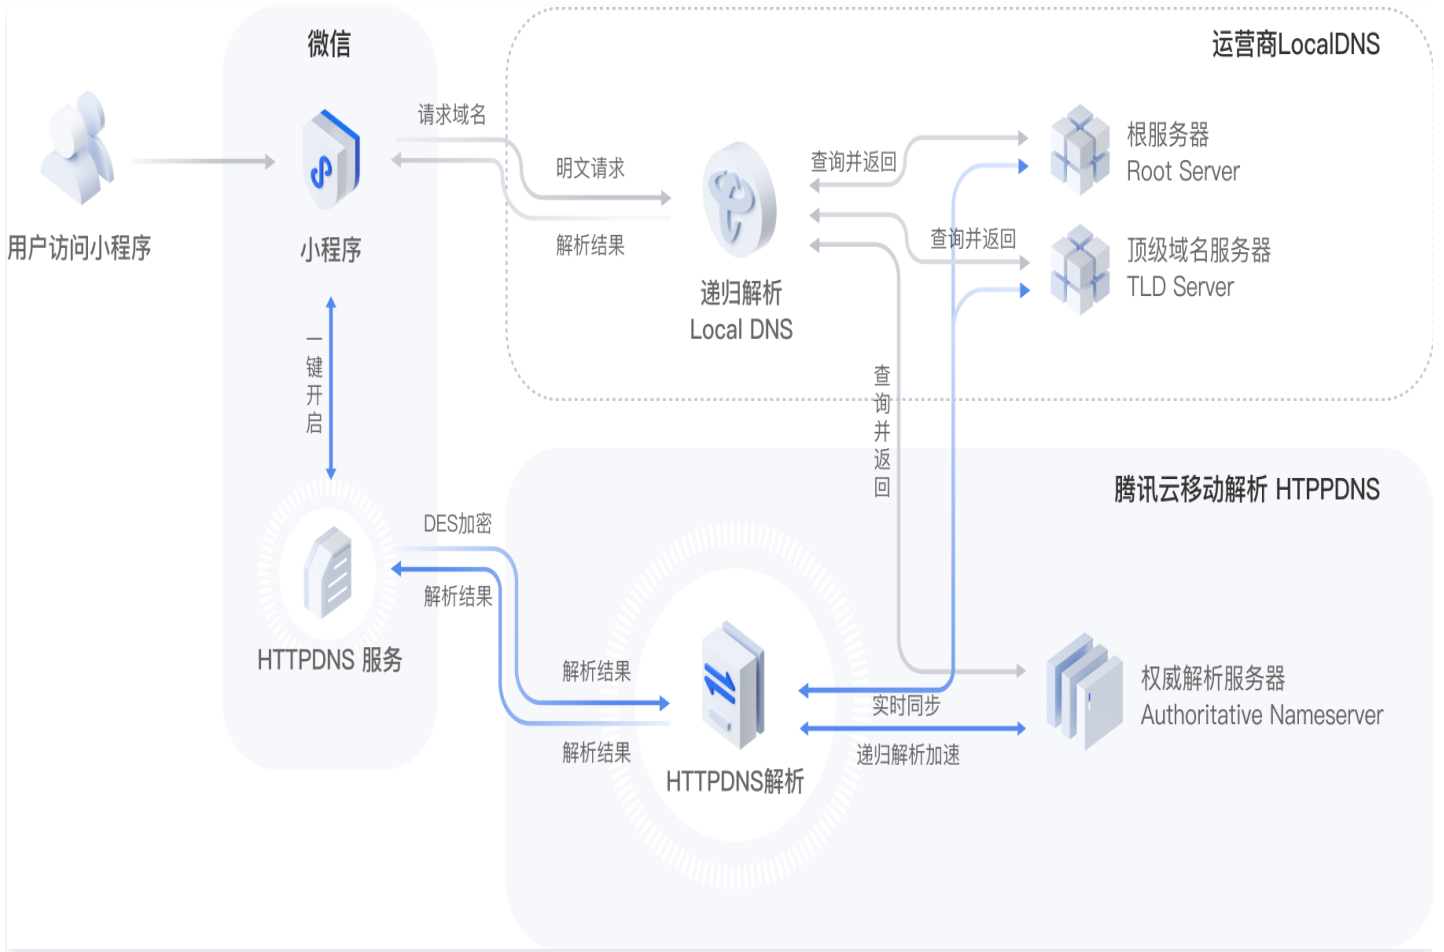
微信

运营商LocalDNS

用户访问小程序

小程序

请求域名

明文请求

解析结果

递归解析
Local DNS

查询并返回

查询并返回

根服务器
Root Server

顶级域名服务器
TLD Server

一键开启

查询并返回

腾讯云移动解析 HTTPPDNS

DES加密

解析结果

HTTPDNS 服务

解析结果

解析结果

HTTPDNS解析

实时同步

递归解析加速

权威解析服务器
Authoritative Nameserver